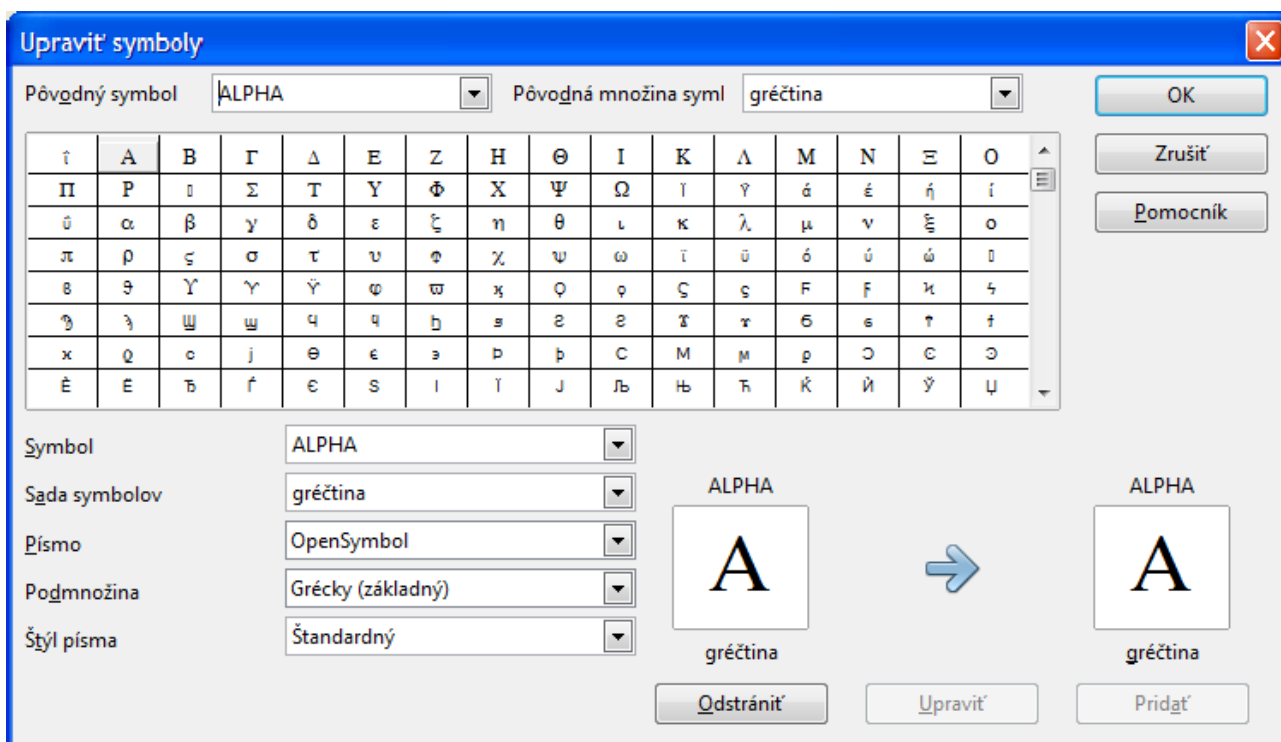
Upraviť symboly

Pôvodný symbol ALPHA
Pôvodná množina syml gréčtina

OK
Zrušiť
Pomocník

| ΐ | Α | Β | Γ | Δ | Ε | Ζ | Η | Θ | Ι | Κ | Λ | Μ | Ν | Ξ | Ο |
|---|---|---|---|---|---|---|---|---|---|---|---|---|---|---|---|
| Π | Ρ | ▯ | Σ | Τ | Υ | Φ | Χ | Ψ | Ω | Ϊ | Ϋ | ά | έ | ή | ί |
| ΰ | α | β | γ | δ | ε | ζ | η | θ | ι | κ | λ | μ | ν | ξ | ο |
| π | ρ | ς | σ | τ | υ | φ | χ | ψ | ω | ϊ | ϋ | ό | ύ | ώ | ▯ |
| ϐ | ϑ | ϒ | ϓ | ϔ | φ | ϖ | ϗ | Ϙ | ϙ | Ϛ | ϛ | Ϝ | ϝ | Ϟ | ϟ |
| Ϡ | ϡ | Ϣ | ϣ | Ϥ | ϥ | Ϧ | ϧ | Ϩ | ϩ | Ϫ | ϫ | Ϭ | ϭ | Ϯ | ϯ |
| ϰ | ϱ | ϲ | ϳ | ϴ | ϵ | ϶ | Ϸ | ϸ | Ϲ | Ϻ | ϻ | ϼ | Ͻ | Ͼ | Ͽ |
| Ѐ | Ё | Ђ | Ѓ | Є | Ѕ | І | Ї | Ј | Љ | Њ | Ћ | Ќ | Ѝ | Ў | Џ |

Symbol ALPHA
Sada symbolov gréčtina
Písmo OpenSymbol
Podmnožina Grécky (základný)
Štýl písma Štandardný

ALPHA
A
gréčtina

ALPHA
A
gréčtina

Odstrániť
Upraviť
Pridať